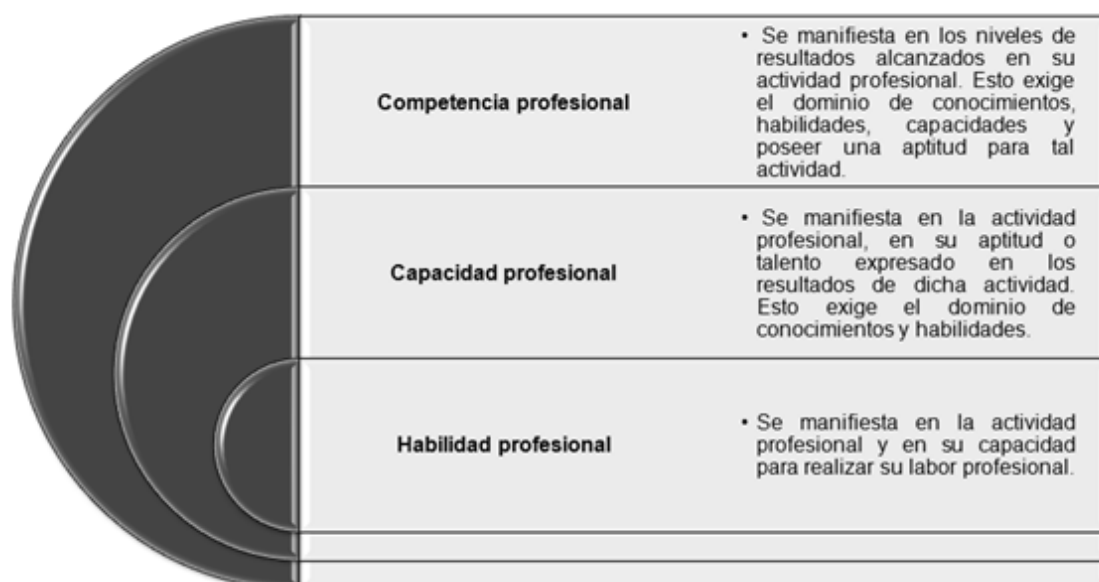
Competencia profesional

• Se manifiesta en los niveles de resultados alcanzados en su actividad profesional. Esto exige el dominio de conocimientos, habilidades, capacidades y poseer una aptitud para tal actividad.

Capacidad profesional

• Se manifiesta en la actividad profesional, en su aptitud o talento expresado en los resultados de dicha actividad. Esto exige el dominio de conocimientos y habilidades.

Habilidad profesional

• Se manifiesta en la actividad profesional y en su capacidad para realizar su labor profesional.